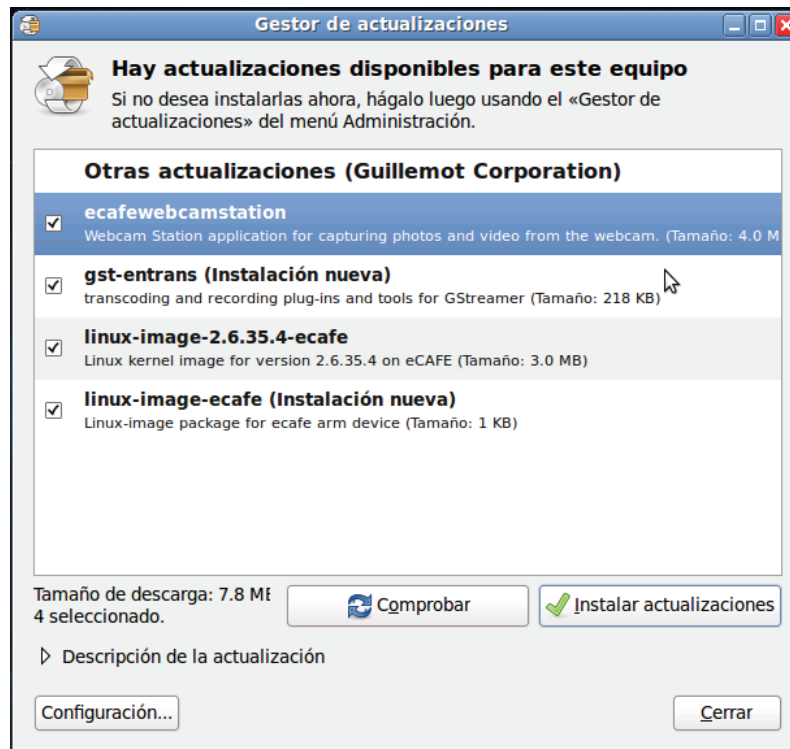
Gestor de actualizaciones

Hay actualizaciones disponibles para este equipo
Si no desea instalarlas ahora, hágalo luego usando el «Gestor de actualizaciones» del menú Administración.

Otras actualizaciones (Guillemot Corporation)

ecafewebcamstation
Webcam Station application for capturing photos and video from the webcam. (Tamaño: 4.0 M

gst-entrans (Instalación nueva)
transcoding and recording plug-ins and tools for GStreamer (Tamaño: 218 KB)

linux-image-2.6.35.4-ecafe
Linux kernel image for version 2.6.35.4 on eCAFE (Tamaño: 3.0 MB)

linux-image-ecafe (Instalación nueva)
Linux-image package for ecafe arm device (Tamaño: 1 KB)

Tamaño de descarga: 7.8 ME
4 seleccionado.

Comprobar

Instalar actualizaciones

Descripción de la actualización

Configuración...

Cerrar